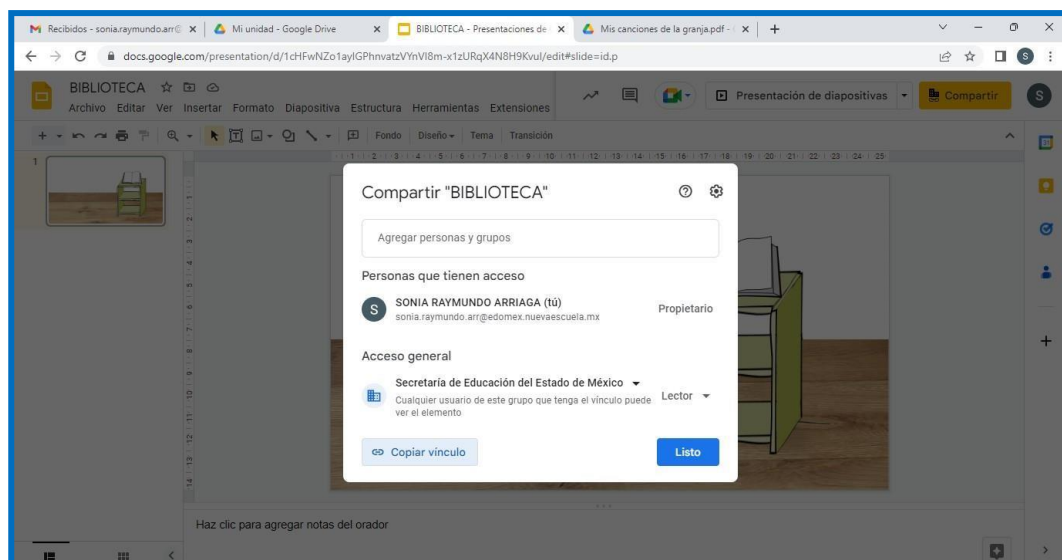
Recibidos - sonia.raymundo.arr@ ×   Mi unidad - Google Drive ×   BIBLIOTECA - Presentaciones de ×   Mis canciones de la granja.pdf - ×   +

docs.google.com/presentation/d/1cHFwNZo1ayIGPhnvatzVYnVI8m-x1zURqX4N8H9Kvul/edit#slide=id.p

BIBLIOTECA
Archivo Editar Ver Insertar Formato Diapositiva Estructura Herramientas Extensiones

Presentación de diapositivas   Compartir   S

Fondo   Diseño   Tema   Transición

1

Compartir "BIBLIOTECA"

Agregar personas y grupos

Personas que tienen acceso

S   SONIA RAYMUNDO ARRIAGA (tú)
sonia.raymundo.arr@edomex.nuevaescuela.mx   Propietario

Acceso general

Secretaría de Educación del Estado de México
Cualquier usuario de este grupo que tenga el vínculo puede ver el elemento   Lector

Copiar vínculo   Listo

Haz clic para agregar notas del orador